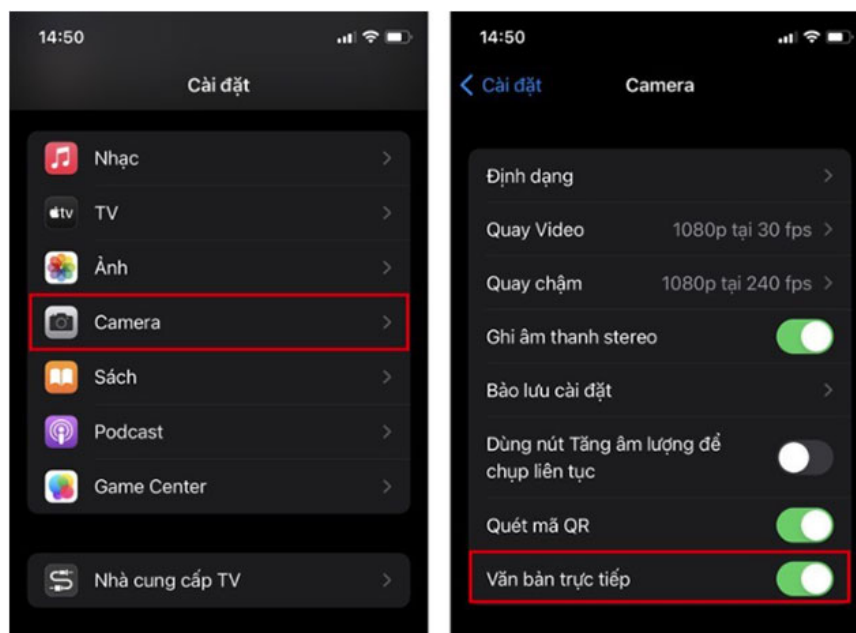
14:50

Cài đặt

Nhạc

TV

Ảnh

Camera

Sách

Podcast

Game Center

Nhà cung cấp TV

14:50

Cài đặt

Camera

Định dạng

Quay Video 1080p tại 30 fps

Quay chậm 1080p tại 240 fps

Ghi âm thanh stereo

Bảo lưu cài đặt

Dùng nút Tăng âm lượng để chụp liên tục

Quét mã QR

Văn bản trực tiếp